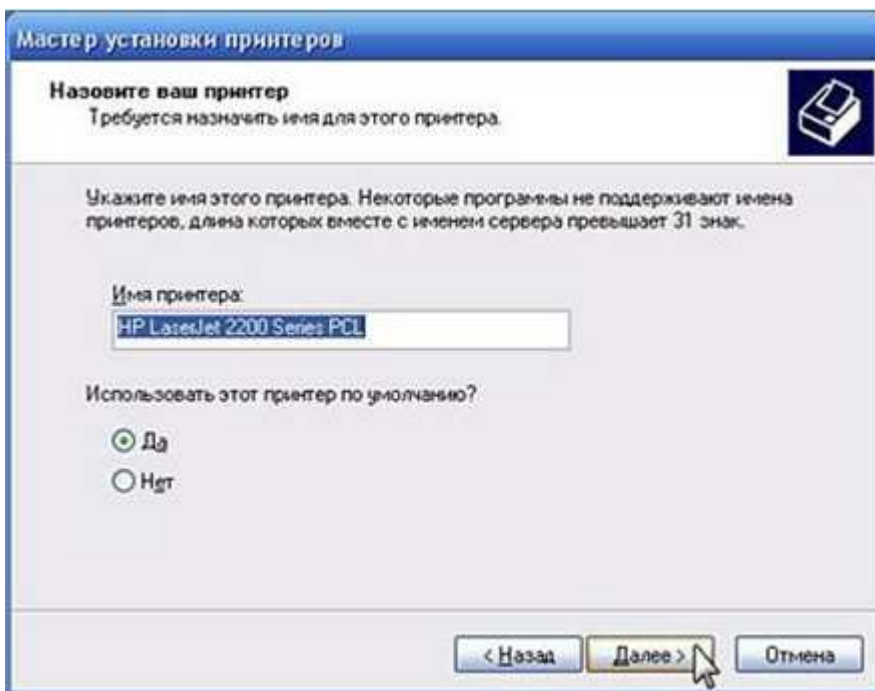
Мастер установки принтеров

Назовите ваш принтер
Требуется назначить имя для этого принтера.

Укажите имя этого принтера. Некоторые программы не поддерживают имена принтеров, длина которых вместе с именем сервера превышает 31 знак.

Имя принтера:
HP LaserJet 2200 Series PCL

Использовать этот принтер по умолчанию?

Да
Нет

< Назад
Далее >
Отмена